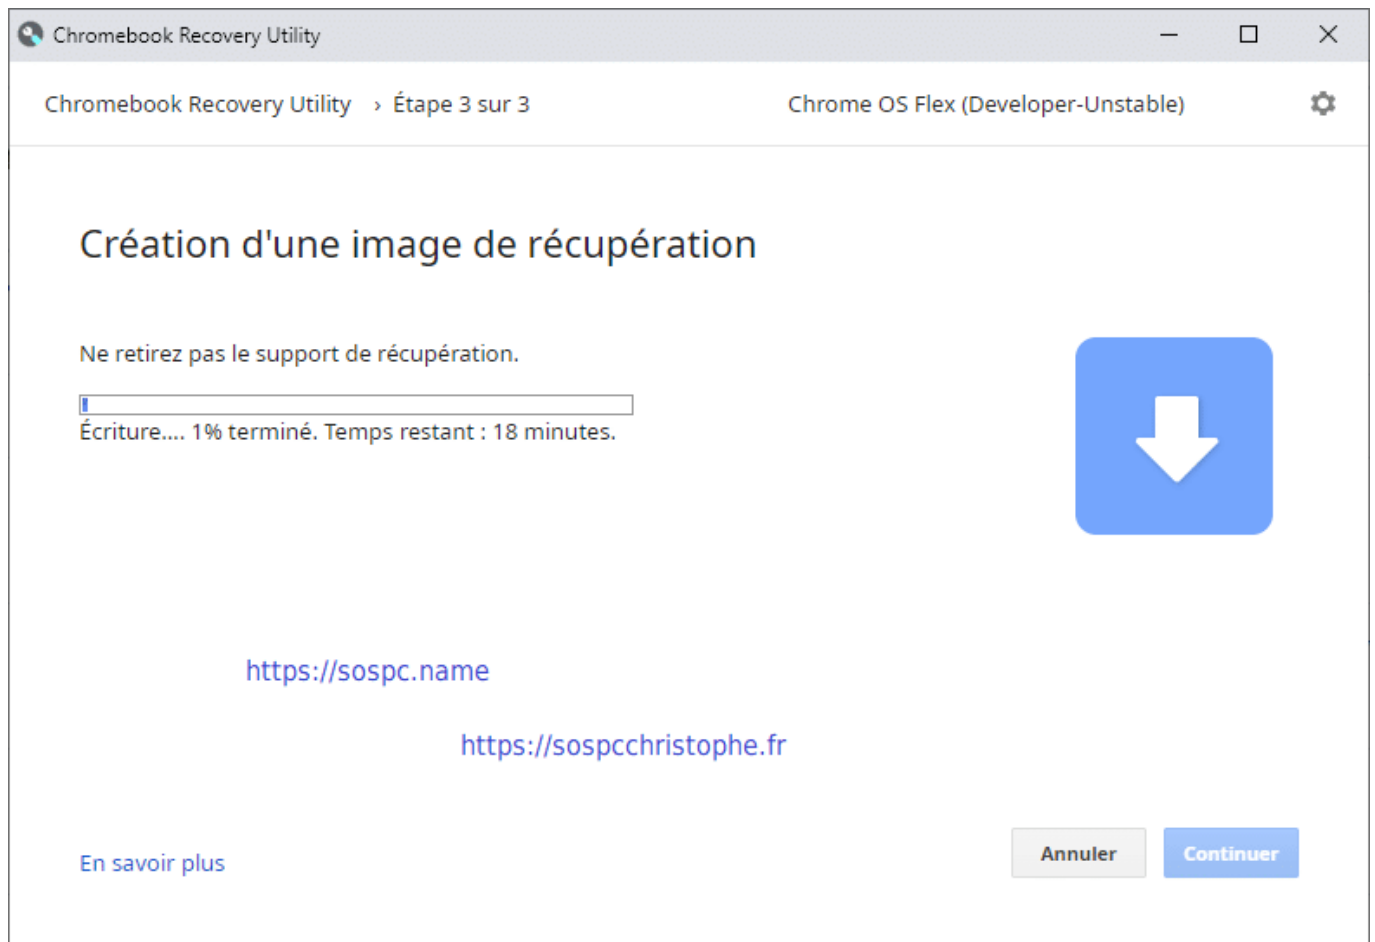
Chromebook Recovery Utility

Chromebook Recovery Utility › Étape 3 sur 3

Chrome OS Flex (Developer-Unstable)

Création d'une image de récupération

Ne retirez pas le support de récupération.

Écriture.... 1% terminé. Temps restant : 18 minutes.

https://sospc.name

https://sospcchristophe.fr

En savoir plus

Annuler

Continuer